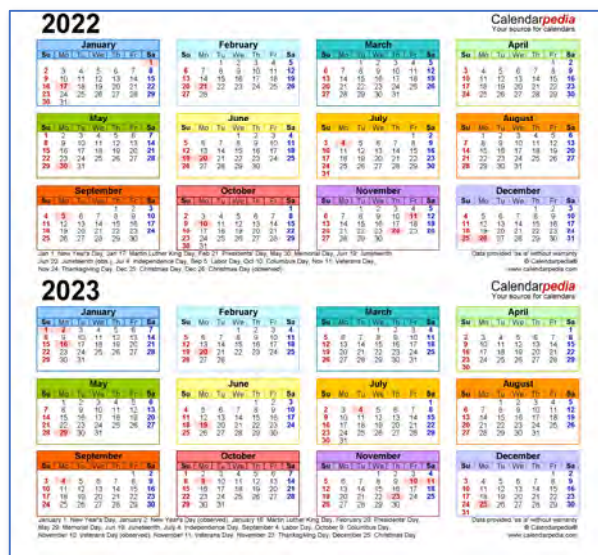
2022

Calendarpedia
Your source for calendars

| January | | | | | | |
|---|---|---|---|---|---|---|
| Su | Mo | Tu | We | Th | Fr | Sa |
| | | | | | | 1 |
| 2 | 3 | 4 | 5 | 6 | 7 | 8 |
| 9 | 10 | 11 | 12 | 13 | 14 | 15 |
| 16 | 17 | 18 | 19 | 20 | 21 | 22 |
| 23 | 24 | 25 | 26 | 27 | 28 | 29 |
| 30 | 31 | | | | | |

| February | | | | | | |
|---|---|---|---|---|---|---|
| Su | Mo | Tu | We | Th | Fr | Sa |
| | | 1 | 2 | 3 | 4 | 5 |
| 6 | 7 | 8 | 9 | 10 | 11 | 12 |
| 13 | 14 | 15 | 16 | 17 | 18 | 19 |
| 20 | 21 | 22 | 23 | 24 | 25 | 26 |
| 27 | 28 | | | | | |

| March | | | | | | |
|---|---|---|---|---|---|---|
| Su | Mo | Tu | We | Th | Fr | Sa |
| | | 1 | 2 | 3 | 4 | 5 |
| 6 | 7 | 8 | 9 | 10 | 11 | 12 |
| 13 | 14 | 15 | 16 | 17 | 18 | 19 |
| 20 | 21 | 22 | 23 | 24 | 25 | 26 |
| 27 | 28 | 29 | 30 | 31 | | |

| April | | | | | | |
|---|---|---|---|---|---|---|
| Su | Mo | Tu | We | Th | Fr | Sa |
| | | | | | 1 | 2 |
| 3 | 4 | 5 | 6 | 7 | 8 | 9 |
| 10 | 11 | 12 | 13 | 14 | 15 | 16 |
| 17 | 18 | 19 | 20 | 21 | 22 | 23 |
| 24 | 25 | 26 | 27 | 28 | 29 | 30 |

| May | | | | | | |
|---|---|---|---|---|---|---|
| Su | Mo | Tu | We | Th | Fr | Sa |
| 1 | 2 | 3 | 4 | 5 | 6 | 7 |
| 8 | 9 | 10 | 11 | 12 | 13 | 14 |
| 15 | 16 | 17 | 18 | 19 | 20 | 21 |
| 22 | 23 | 24 | 25 | 26 | 27 | 28 |
| 29 | 30 | 31 | | | | |

| June | | | | | | |
|---|---|---|---|---|---|---|
| Su | Mo | Tu | We | Th | Fr | Sa |
| | | | 1 | 2 | 3 | 4 |
| 5 | 6 | 7 | 8 | 9 | 10 | 11 |
| 12 | 13 | 14 | 15 | 16 | 17 | 18 |
| 19 | 20 | 21 | 22 | 23 | 24 | 25 |
| 26 | 27 | 28 | 29 | 30 | | |

| July | | | | | | |
|---|---|---|---|---|---|---|
| Su | Mo | Tu | We | Th | Fr | Sa |
| | | | | | 1 | 2 |
| 3 | 4 | 5 | 6 | 7 | 8 | 9 |
| 10 | 11 | 12 | 13 | 14 | 15 | 16 |
| 17 | 18 | 19 | 20 | 21 | 22 | 23 |
| 24 | 25 | 26 | 27 | 28 | 29 | 30 |
| 31 | | | | | | |

| August | | | | | | |
|---|---|---|---|---|---|---|
| Su | Mo | Tu | We | Th | Fr | Sa |
| | 1 | 2 | 3 | 4 | 5 | 6 |
| 7 | 8 | 9 | 10 | 11 | 12 | 13 |
| 14 | 15 | 16 | 17 | 18 | 19 | 20 |
| 21 | 22 | 23 | 24 | 25 | 26 | 27 |
| 28 | 29 | 30 | 31 | | | |

| September | | | | | | |
|---|---|---|---|---|---|---|
| Su | Mo | Tu | We | Th | Fr | Sa |
| | | | | 1 | 2 | 3 |
| 4 | 5 | 6 | 7 | 8 | 9 | 10 |
| 11 | 12 | 13 | 14 | 15 | 16 | 17 |
| 18 | 19 | 20 | 21 | 22 | 23 | 24 |
| 25 | 26 | 27 | 28 | 29 | 30 | |

| October | | | | | | |
|---|---|---|---|---|---|---|
| Su | Mo | Tu | We | Th | Fr | Sa |
| | | | | | | 1 |
| 2 | 3 | 4 | 5 | 6 | 7 | 8 |
| 9 | 10 | 11 | 12 | 13 | 14 | 15 |
| 16 | 17 | 18 | 19 | 20 | 21 | 22 |
| 23 | 24 | 25 | 26 | 27 | 28 | 29 |
| 30 | 31 | | | | | |

| November | | | | | | |
|---|---|---|---|---|---|---|
| Su | Mo | Tu | We | Th | Fr | Sa |
| | | 1 | 2 | 3 | 4 | 5 |
| 6 | 7 | 8 | 9 | 10 | 11 | 12 |
| 13 | 14 | 15 | 16 | 17 | 18 | 19 |
| 20 | 21 | 22 | 23 | 24 | 25 | 26 |
| 27 | 28 | 29 | 30 | | | |

| December | | | | | | |
|---|---|---|---|---|---|---|
| Su | Mo | Tu | We | Th | Fr | Sa |
| | | | | 1 | 2 | 3 |
| 4 | 5 | 6 | 7 | 8 | 9 | 10 |
| 11 | 12 | 13 | 14 | 15 | 16 | 17 |
| 18 | 19 | 20 | 21 | 22 | 23 | 24 |
| 25 | 26 | 27 | 28 | 29 | 30 | 31 |

Jan 1: New Year's Day, Jan 17: Martin Luther King Day, Feb 21: Presidents' Day, May 30: Memorial Day, Jun 19: Juneteenth, Jun 20: Juneteenth (obs.), Jul 4: Independence Day, Sep 5: Labor Day, Oct 10: Columbus Day, Nov 11: Veterans Day, Nov 24: Thanksgiving Day, Dec 25: Christmas Day, Dec 26: Christmas Day (observed)

Data provided 'as is' without warranty
© Calendarpedia®
www.calendarpedia.com

2023

Calendarpedia
Your source for calendars

| January | | | | | | |
|---|---|---|---|---|---|---|
| Su | Mo | Tu | We | Th | Fr | Sa |
| 1 | 2 | 3 | 4 | 5 | 6 | 7 |
| 8 | 9 | 10 | 11 | 12 | 13 | 14 |
| 15 | 16 | 17 | 18 | 19 | 20 | 21 |
| 22 | 23 | 24 | 25 | 26 | 27 | 28 |
| 29 | 30 | 31 | | | | |

| February | | | | | | |
|---|---|---|---|---|---|---|
| Su | Mo | Tu | We | Th | Fr | Sa |
| | | | 1 | 2 | 3 | 4 |
| 5 | 6 | 7 | 8 | 9 | 10 | 11 |
| 12 | 13 | 14 | 15 | 16 | 17 | 18 |
| 19 | 20 | 21 | 22 | 23 | 24 | 25 |
| 26 | 27 | 28 | | | | |

| March | | | | | | |
|---|---|---|---|---|---|---|
| Su | Mo | Tu | We | Th | Fr | Sa |
| | | | 1 | 2 | 3 | 4 |
| 5 | 6 | 7 | 8 | 9 | 10 | 11 |
| 12 | 13 | 14 | 15 | 16 | 17 | 18 |
| 19 | 20 | 21 | 22 | 23 | 24 | 25 |
| 26 | 27 | 28 | 29 | 30 | 31 | |

| April | | | | | | |
|---|---|---|---|---|---|---|
| Su | Mo | Tu | We | Th | Fr | Sa |
| | | | | | | 1 |
| 2 | 3 | 4 | 5 | 6 | 7 | 8 |
| 9 | 10 | 11 | 12 | 13 | 14 | 15 |
| 16 | 17 | 18 | 19 | 20 | 21 | 22 |
| 23 | 24 | 25 | 26 | 27 | 28 | 29 |
| 30 | | | | | | |

| May | | | | | | |
|---|---|---|---|---|---|---|
| Su | Mo | Tu | We | Th | Fr | Sa |
| | 1 | 2 | 3 | 4 | 5 | 6 |
| 7 | 8 | 9 | 10 | 11 | 12 | 13 |
| 14 | 15 | 16 | 17 | 18 | 19 | 20 |
| 21 | 22 | 23 | 24 | 25 | 26 | 27 |
| 28 | 29 | 30 | 31 | | | |

| June | | | | | | |
|---|---|---|---|---|---|---|
| Su | Mo | Tu | We | Th | Fr | Sa |
| | | | | 1 | 2 | 3 |
| 4 | 5 | 6 | 7 | 8 | 9 | 10 |
| 11 | 12 | 13 | 14 | 15 | 16 | 17 |
| 18 | 19 | 20 | 21 | 22 | 23 | 24 |
| 25 | 26 | 27 | 28 | 29 | 30 | |

| July | | | | | | |
|---|---|---|---|---|---|---|
| Su | Mo | Tu | We | Th | Fr | Sa |
| | | | | | | 1 |
| 2 | 3 | 4 | 5 | 6 | 7 | 8 |
| 9 | 10 | 11 | 12 | 13 | 14 | 15 |
| 16 | 17 | 18 | 19 | 20 | 21 | 22 |
| 23 | 24 | 25 | 26 | 27 | 28 | 29 |
| 30 | 31 | | | | | |

| August | | | | | | |
|---|---|---|---|---|---|---|
| Su | Mo | Tu | We | Th | Fr | Sa |
| | | 1 | 2 | 3 | 4 | 5 |
| 6 | 7 | 8 | 9 | 10 | 11 | 12 |
| 13 | 14 | 15 | 16 | 17 | 18 | 19 |
| 20 | 21 | 22 | 23 | 24 | 25 | 26 |
| 27 | 28 | 29 | 30 | 31 | | |

| September | | | | | | |
|---|---|---|---|---|---|---|
| Su | Mo | Tu | We | Th | Fr | Sa |
| | | | | | 1 | 2 |
| 3 | 4 | 5 | 6 | 7 | 8 | 9 |
| 10 | 11 | 12 | 13 | 14 | 15 | 16 |
| 17 | 18 | 19 | 20 | 21 | 22 | 23 |
| 24 | 25 | 26 | 27 | 28 | 29 | 30 |

| October | | | | | | |
|---|---|---|---|---|---|---|
| Su | Mo | Tu | We | Th | Fr | Sa |
| 1 | 2 | 3 | 4 | 5 | 6 | 7 |
| 8 | 9 | 10 | 11 | 12 | 13 | 14 |
| 15 | 16 | 17 | 18 | 19 | 20 | 21 |
| 22 | 23 | 24 | 25 | 26 | 27 | 28 |
| 29 | 30 | 31 | | | | |

| November | | | | | | |
|---|---|---|---|---|---|---|
| Su | Mo | Tu | We | Th | Fr | Sa |
| | | | 1 | 2 | 3 | 4 |
| 5 | 6 | 7 | 8 | 9 | 10 | 11 |
| 12 | 13 | 14 | 15 | 16 | 17 | 18 |
| 19 | 20 | 21 | 22 | 23 | 24 | 25 |
| 26 | 27 | 28 | 29 | 30 | | |

| December | | | | | | |
|---|---|---|---|---|---|---|
| Su | Mo | Tu | We | Th | Fr | Sa |
| | | | | | 1 | 2 |
| 3 | 4 | 5 | 6 | 7 | 8 | 9 |
| 10 | 11 | 12 | 13 | 14 | 15 | 16 |
| 17 | 18 | 19 | 20 | 21 | 22 | 23 |
| 24 | 25 | 26 | 27 | 28 | 29 | 30 |
| 31 | | | | | | |

January 1: New Year's Day, January 2: New Year's Day (observed), January 16: Martin Luther King Day, February 20: Presidents' Day, May 29: Memorial Day, June 19: Juneteenth, July 4: Independence Day, September 4: Labor Day, October 9: Columbus Day, November 10: Veterans Day (observed), November 11: Veterans Day, November 23: Thanksgiving Day, December 25: Christmas Day

Data provided 'as is' without warranty
© Calendarpedia®
www.calendarpedia.com